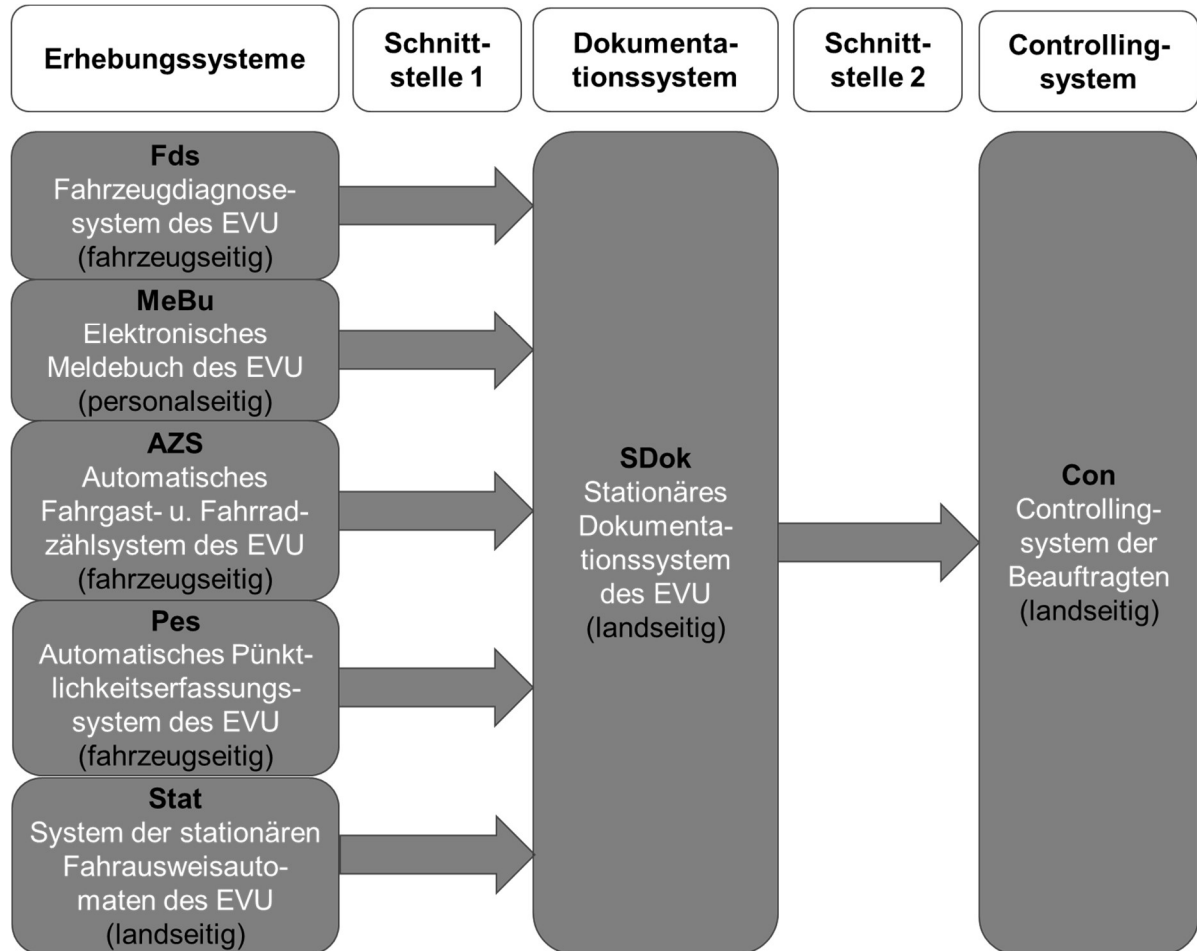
Erhebungssysteme

Schnittstelle 1

Dokumentationssystem

Schnittstelle 2

Controllingsystem

**Fds**
Fahrzeugdiagnosesystem des EVU (fahrzeugseitig)

**MeBu**
Elektronisches Meldebuch des EVU (personalseitig)

**AZS**
Automatisches Fahrgast- u. Fahrradzählsystem des EVU (fahrzeugseitig)

**Pes**
Automatisches Pünktlichkeitserfassungssystem des EVU (fahrzeugseitig)

**Stat**
System der stationären Fahrausweisautomaten des EVU (landseitig)

**SDok**
Stationäres Dokumentationssystem des EVU (landseitig)

**Con**
Controllingsystem der Beauftragten (landseitig)